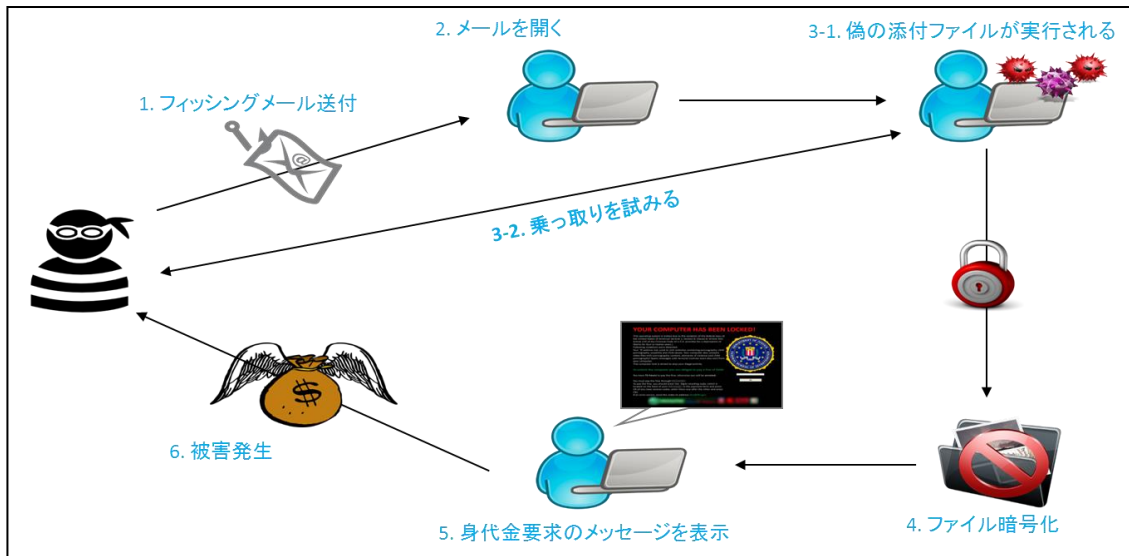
2. メールを開く

3-1. 偽の添付ファイルが実行される

1. フィッシングメール送付

3-2. 乗っ取りを試みる

YOUR COMPUTER HAS BEEN LOCKED!

$

6. 被害発生

5. 身代金要求のメッセージを表示

4. ファイル暗号化